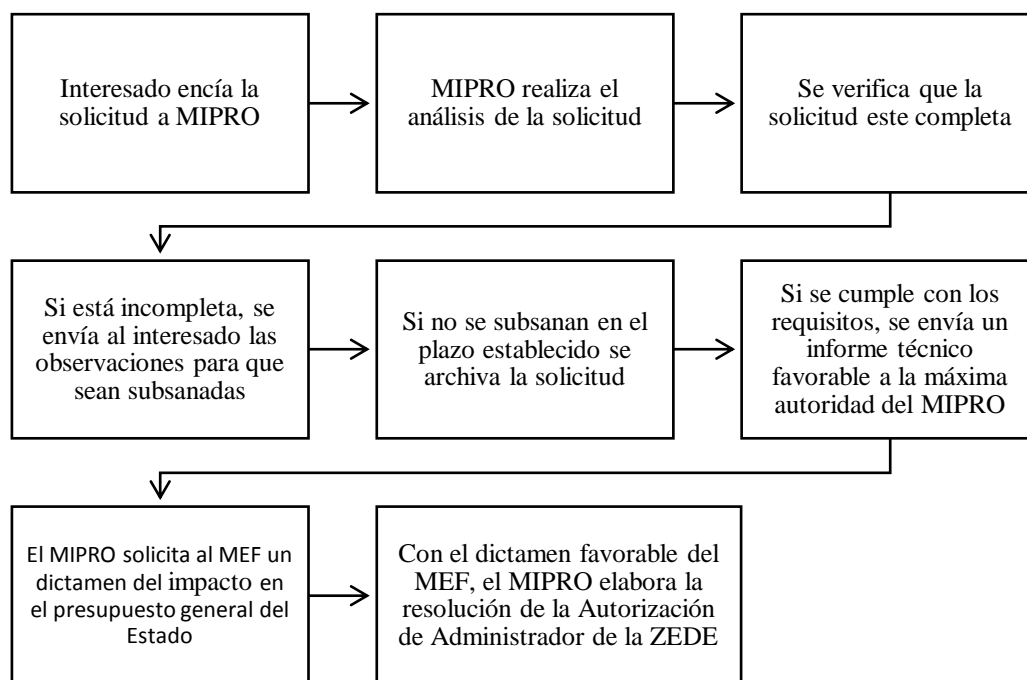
Interesado encía la solicitud a MIPRO

MIPRO realiza el análisis de la solicitud

Se verifica que la solicitud este completa

Si está incompleta, se envía al interesado las observaciones para que sean subsanadas

Si no se subsanan en el plazo establecido se archiva la solicitud

Si se cumple con los requisitos, se envía un informe técnico favorable a la máxima autoridad del MIPRO

El MIPRO solicita al MEF un dictamen del impacto en el presupuesto general del Estado

Con el dictamen favorable del MEF, el MIPRO elabora la resolución de la Autorización de Administrador de la ZEDE